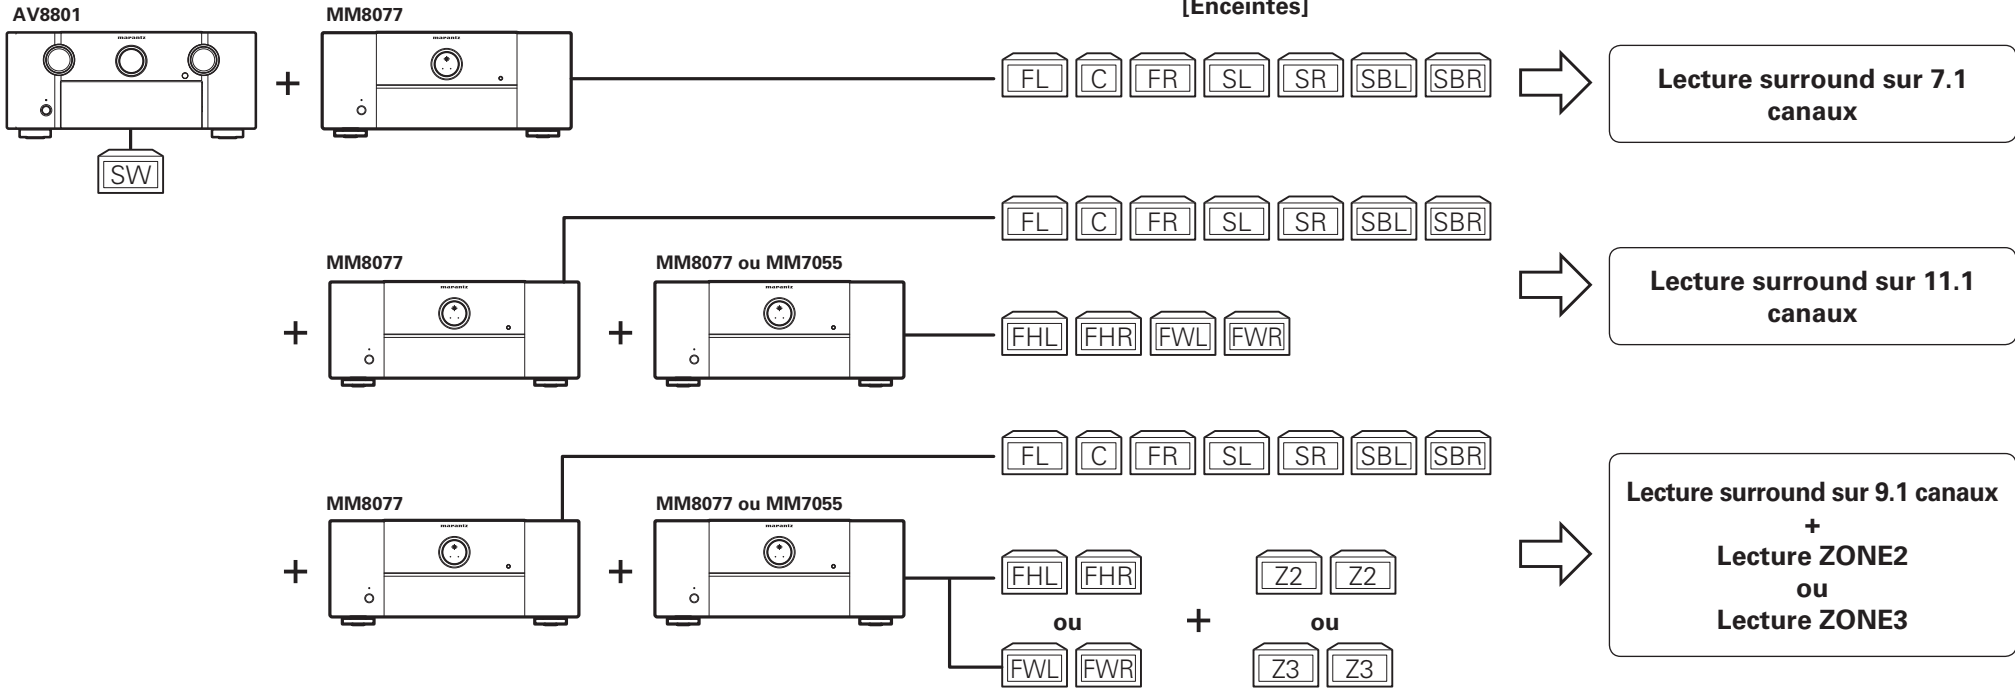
AV8801

MM8077

[Enceintes]

+

SW

FL C FR SL SR SBL SBR

Lecture surround sur 7.1 canaux

FL C FR SL SR SBL SBR

MM8077

MM8077 ou MM7055

+ +

FHL FHR FWL FWR

Lecture surround sur 11.1 canaux

FL C FR SL SR SBL SBR

MM8077

MM8077 ou MM7055

+ +

FHL FHR

ou

FWL FWR

+

Z2 Z2

ou

Z3 Z3

Lecture surround sur 9.1 canaux
+
Lecture ZONE2
ou
Lecture ZONE3